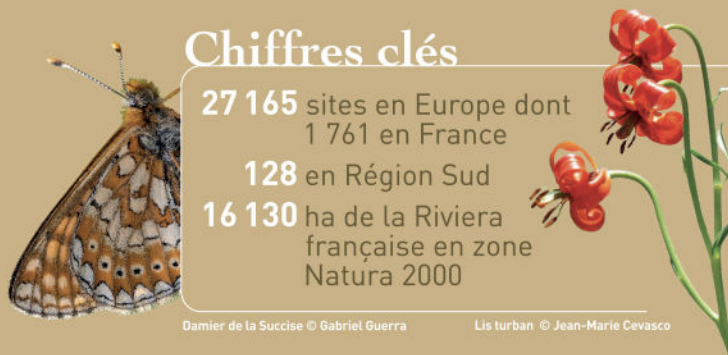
Chiffres clés

27 165 sites en Europe dont 1 761 en France

128 en Région Sud

16 130 ha de la Riviera française en zone Natura 2000

Damier de la Succise © Gabriel Guerra

Lis turban © Jean-Marie Cevasco